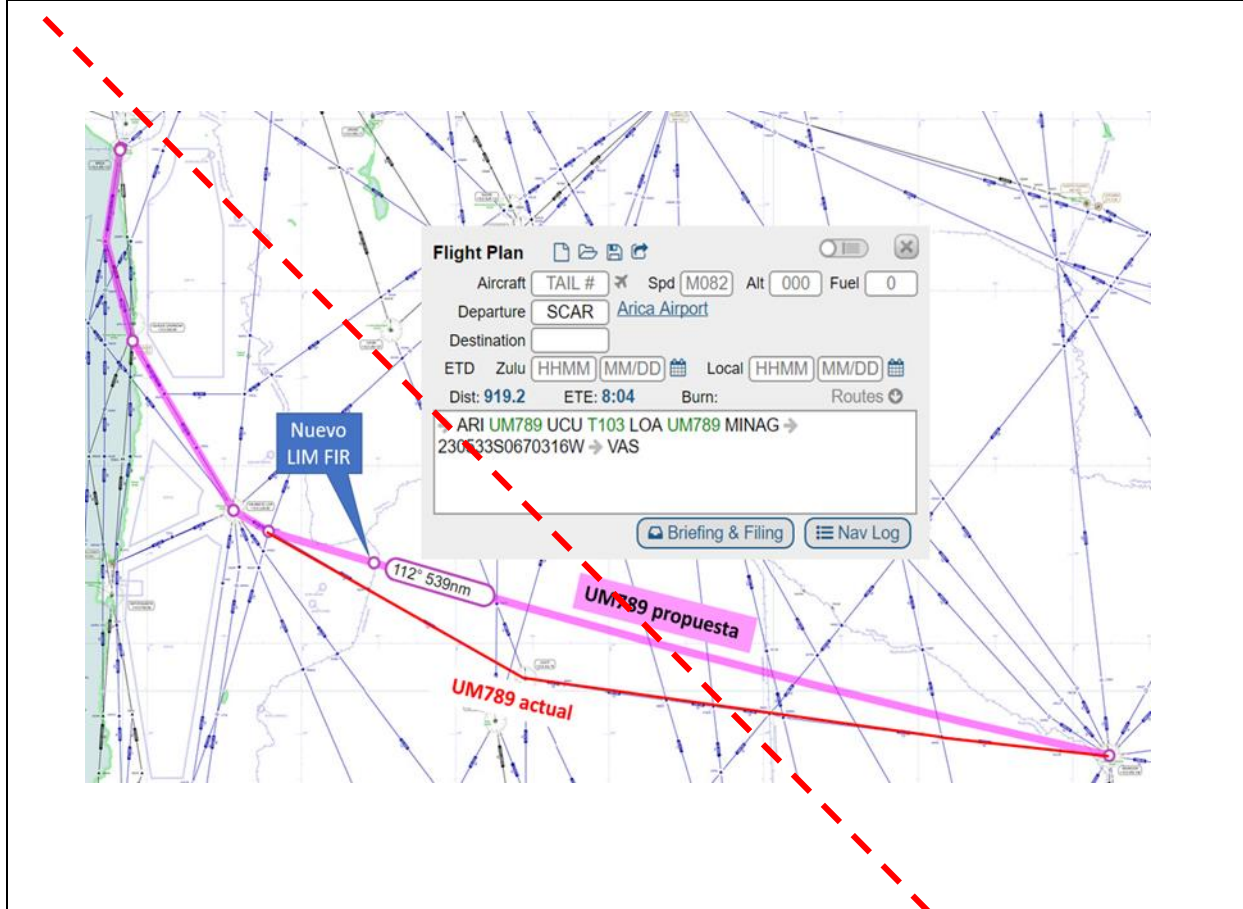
Flight Plan

Aircraft TAIL # Spd M082 Alt 000 Fuel 0

Departure SCAR Arica Airport

Destination

ETD Zulu HHMM MM/DD Local HHMM MM/DD

Dist: 919.2 ETE: 8:04 Burn: Routes

ARI UM789 UCU T103 LOA UM789 MINAG 230533S0670316W VAS

Briefing & Filing Nav Log

Nuevo LIM FIR

112° 539nm

UM789 propuesta

UM789 actual